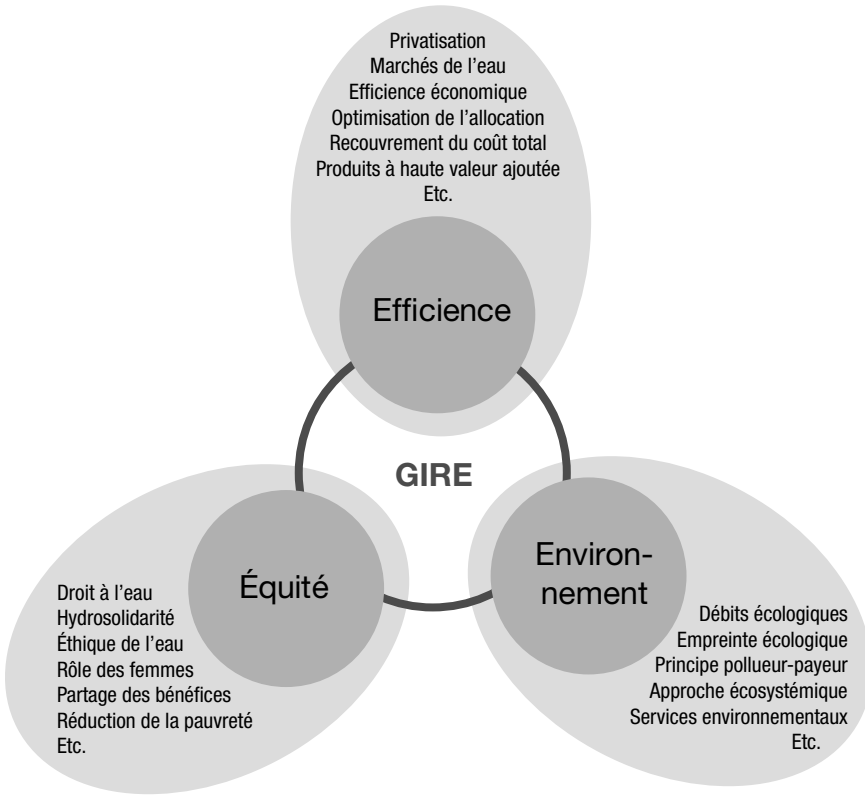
Privatisation
Marchés de l'eau
Efficience économique
Optimisation de l'allocation
Recouvrement du coût total
Produits à haute valeur ajoutée
Etc.

Efficience

GIRE

Équité

Environnement

Droit à l'eau
Hydrosolidarité
Éthique de l'eau
Rôle des femmes
Partage des bénéfices
Réduction de la pauvreté
Etc.

Débits écologiques
Empreinte écologique
Principe pollueur-payeur
Approche écosystémique
Services environnementaux
Etc.